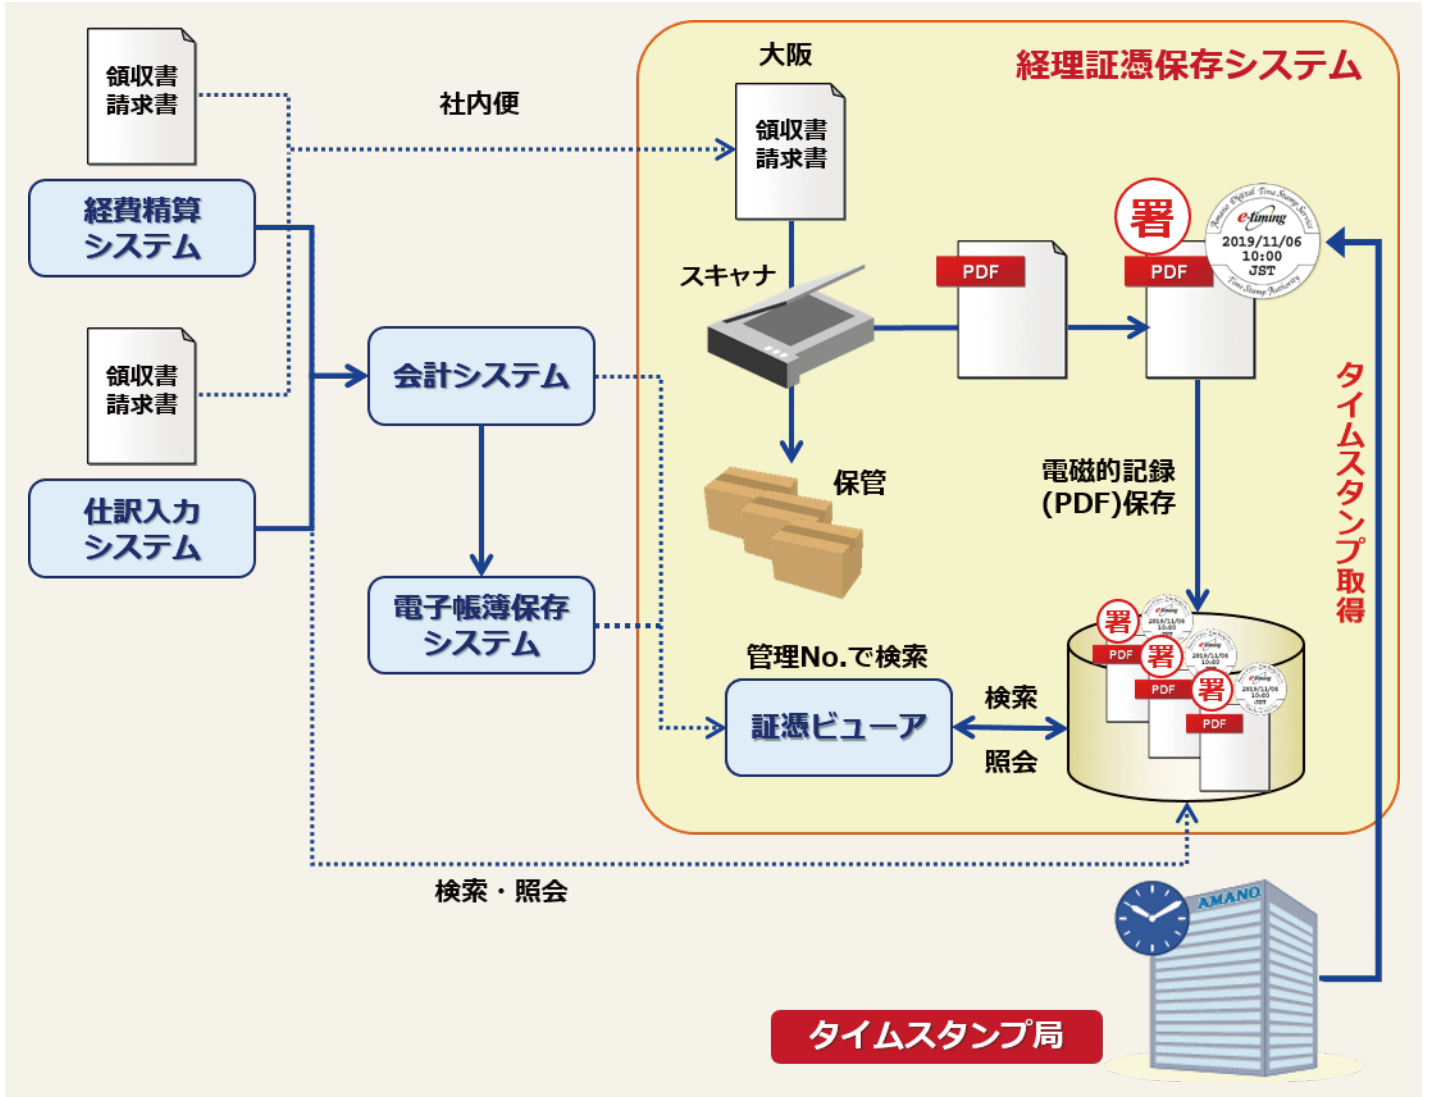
領収書
請求書

社内便

大阪

経理証憑保存システム

領収書
請求書

経費精算
システム

スキャナ

PDF

署

PDF

Amano Digital Time Stamp Service
e-timing
2019/11/06
10:00
JST
Time Stamp Authority

領収書
請求書

会計システム

タイムスタンプ取得

保管

電磁的記録
(PDF)保存

仕訳入力
システム

電子帳簿保存
システム

署
PDF
署
PDF
署
PDF

管理No.で検索

証憑ビューア

検索

照会

検索・照会

AMANO

タイムスタンプ局